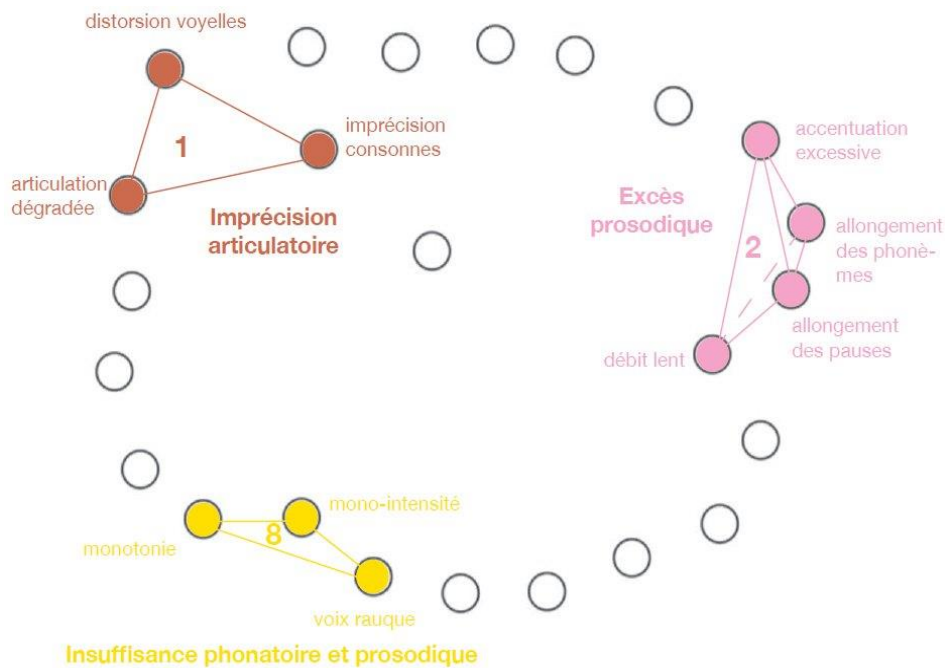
distorsion voyelles

1

imprécision consonnes

articulation dégradée

Imprécision articulatoire

accentuation excessive

Excès prosodique

2

allongement des phonè-mes

allongement des pauses

débit lent

mono-intensité

8

monotonie

voix rauque

Insuffisance phonatoire et prosodique